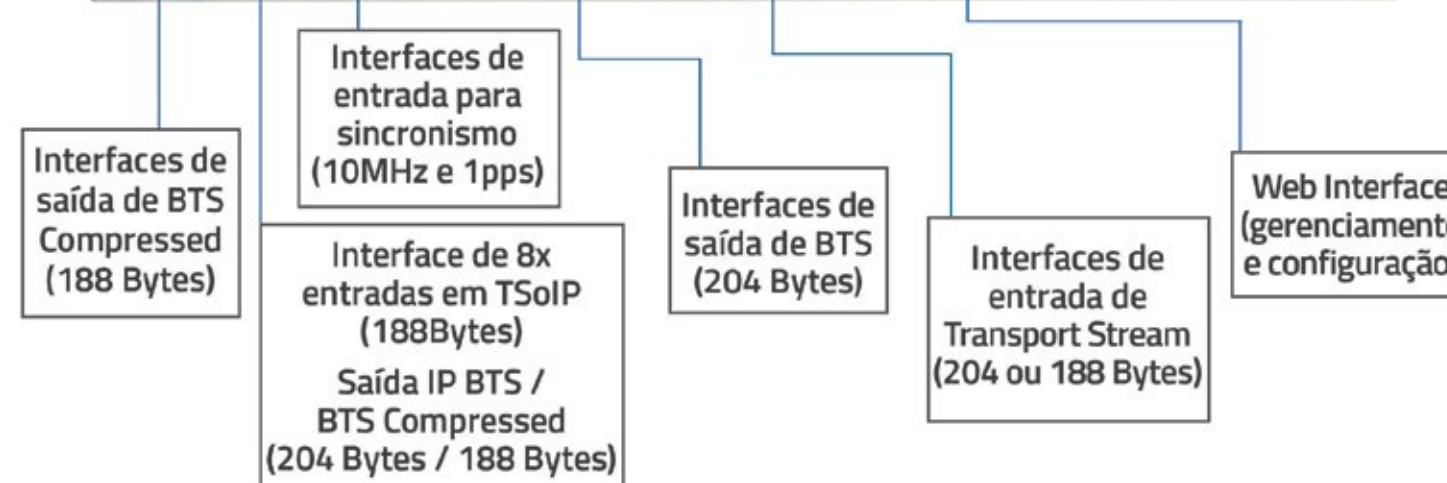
Interfaces de entrada para sincronismo (10MHz e 1pps)

Interfaces de saída de BTS Compressed (188 Bytes)

Interface de 8x entradas em TSoIP (188Bytes)
Saída IP BTS / BTS Compressed (204 Bytes / 188 Bytes)

Interfaces de saída de BTS (204 Bytes)

Interfaces de entrada de Transport Stream (204 ou 188 Bytes)

Web Interface (gerenciament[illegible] e configuraçã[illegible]